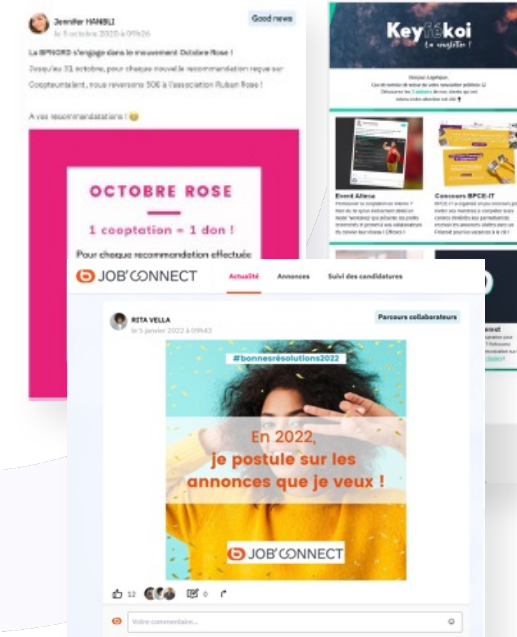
Jennifer HANBLI
le 5 octobre 2020 à 09h26
Good news

La BPNORD s'engage dans le mouvement Octobre Rose !

Jusqu'au 31 octobre, pour chaque nouvelle recommandation reçue sur Coopteum Ient, nous reverserons 50€ à l'association Ruban Rose !

A vos recommandations ! 😉

OCTOBRE ROSE
1 cooptation = 1 don !
Pour chaque recommandation effectuée

Keyfékoi
La newsletter !

Bonjour Laetitia,
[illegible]

Event Alteca
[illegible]

Concours BPCE-IT
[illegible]

JOB'CONNECT
Actualité
Annonces
Suivi des candidatures

RITA VELLA
le 5 janvier 2022 à 09h43
Parcours collaborateurs

#bonnesrésolutions2022
En 2022, je postule sur les annonces que je veux !
JOB'CONNECT

12
0

Votre commentaire...